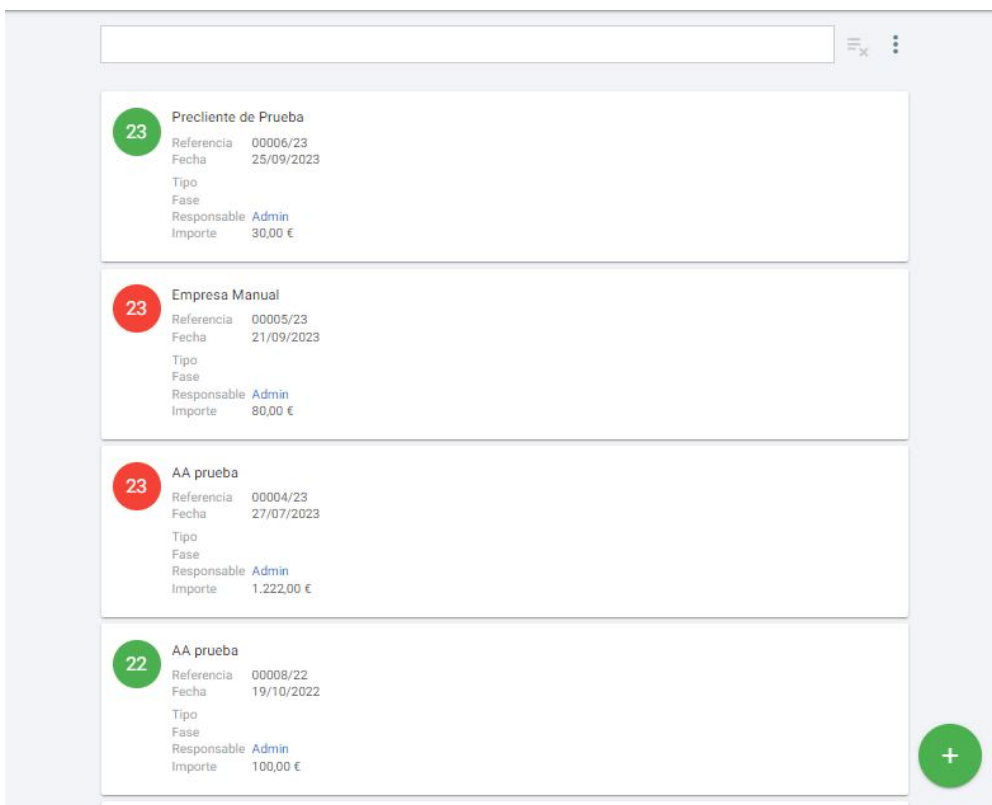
23
Precliente de Prueba
Referencia 00006/23
Fecha 25/09/2023
Tipo
Fase
Responsable Admin
Importe 30,00 €

23
Empresa Manual
Referencia 00005/23
Fecha 21/09/2023
Tipo
Fase
Responsable Admin
Importe 80,00 €

23
AA prueba
Referencia 00004/23
Fecha 27/07/2023
Tipo
Fase
Responsable Admin
Importe 1.222,00 €

22
AA prueba
Referencia 00008/22
Fecha 19/10/2022
Tipo
Fase
Responsable Admin
Importe 100,00 €

+